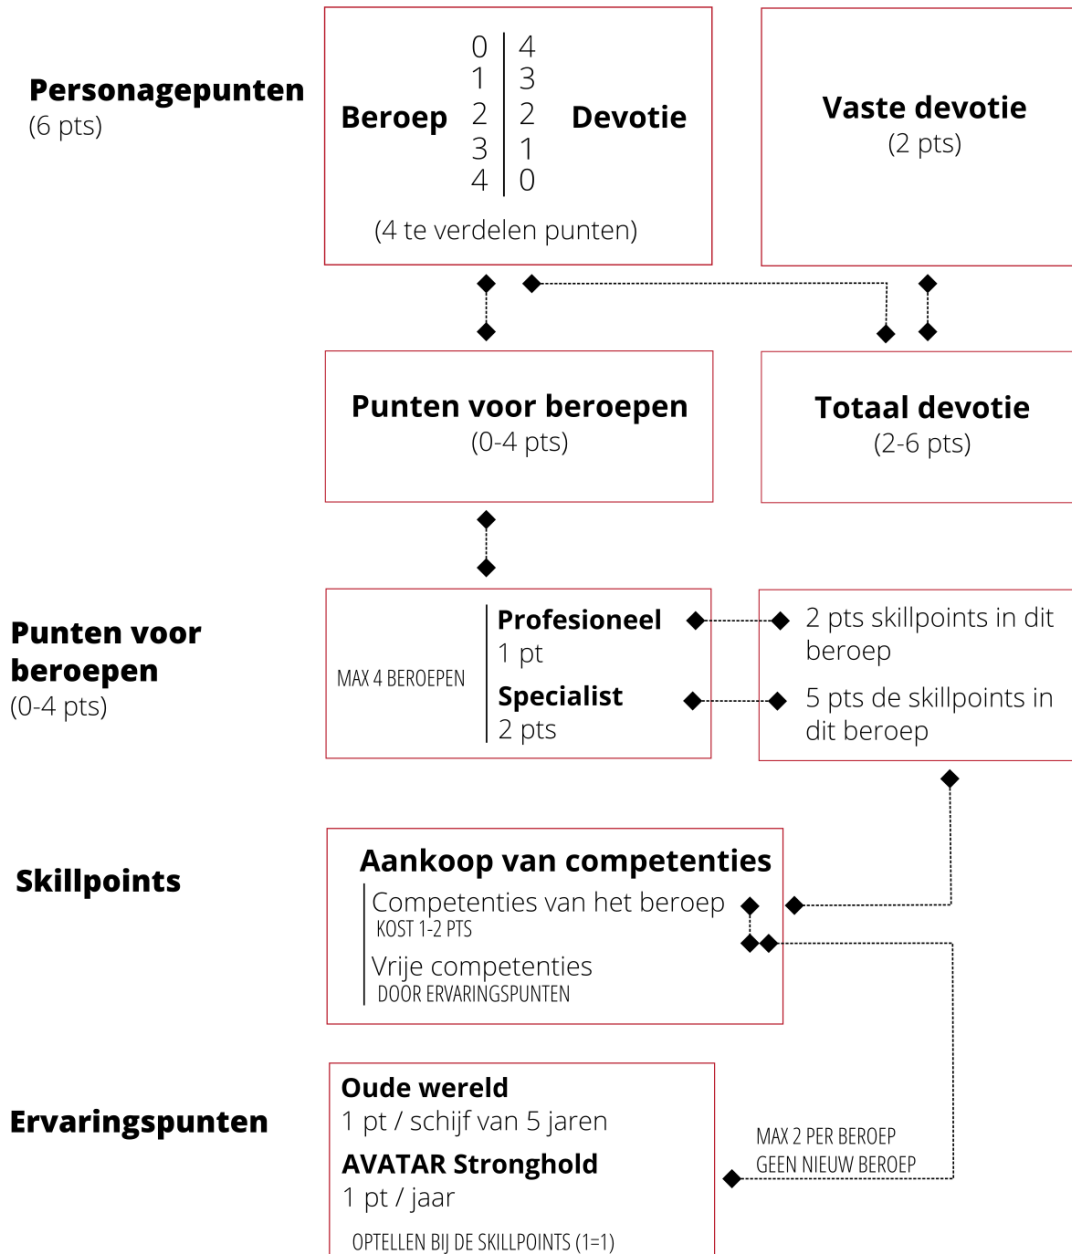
Personagepunten
(6 pts)

Beroep

| 0 | 4 |
|---|---|
| 1 | 3 |
| 2 | 2 |
| 3 | 1 |
| 4 | 0 |

Devotie

(4 te verdelen punten)

Vaste devotie
(2 pts)

Punten voor beroepen
(0-4 pts)

Totaal devotie
(2-6 pts)

Punten voor beroepen
(0-4 pts)

MAX 4 BEROEPEN

Profesioneel
1 pt

Specialist
2 pts

2 pts skillpoints in dit beroep

5 pts de skillpoints in dit beroep

Skillpoints

Aankoop van competenties

Competenties van het beroep
KOST 1-2 PTS

Vrije competenties
DOOR ERVARINGSPUNTEN

Ervaringspunten

Oude wereld
1 pt / schijf van 5 jaren

AVATAR Stronghold
1 pt / jaar

OPTELLEN BIJ DE SKILLPOINTS (1=1)

MAX 2 PER BEROEP
GEEN NIEUW BEROEP